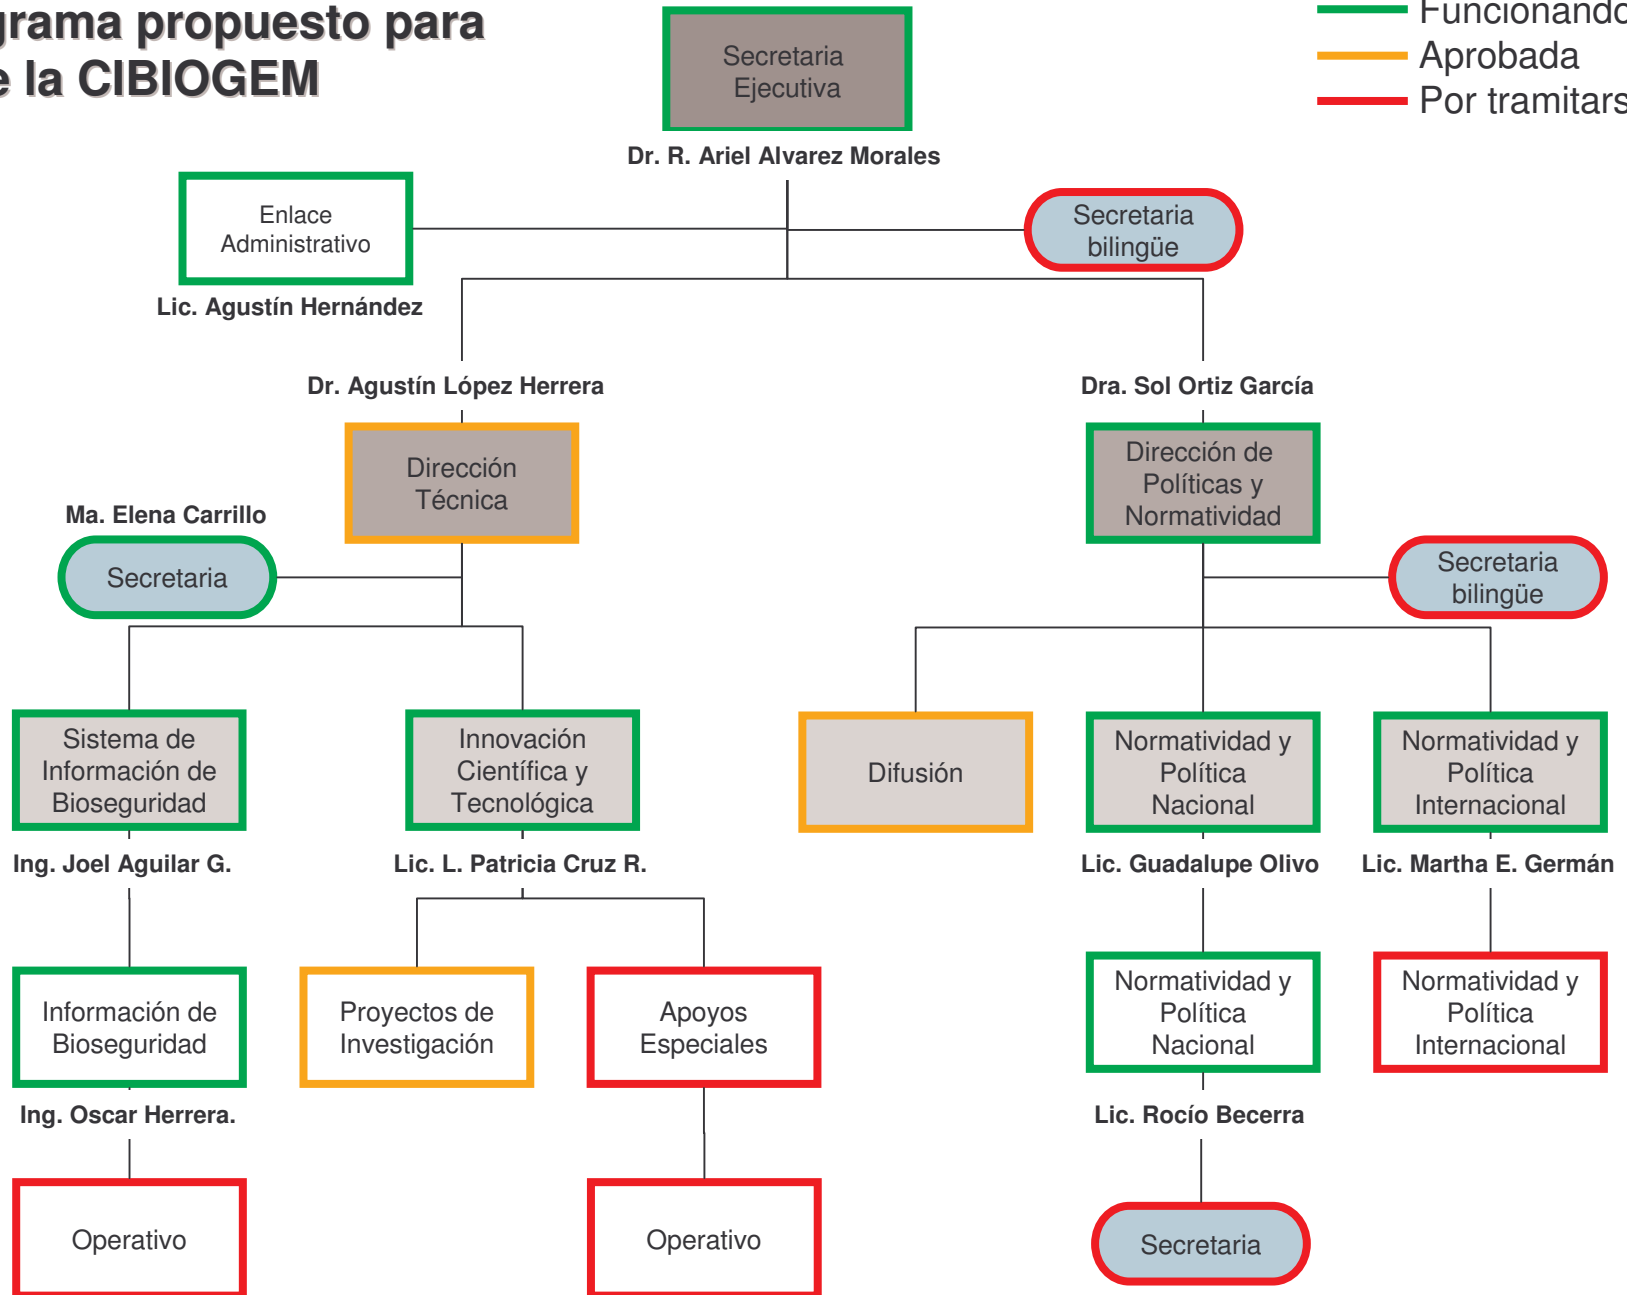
grama propuesto para
e la CIBIOGEM

Funcionando
Aprobada
Por tramitars

Secretaria Ejecutiva
Dr. R. Ariel Alvarez Morales

Enlace Administrativo
Lic. Agustín Hernández

Secretaria bilingüe

Dr. Agustín López Herrera
Dirección Técnica

Dra. Sol Ortiz García
Dirección de Políticas y Normatividad

Ma. Elena Carrillo
Secretaria

Secretaria bilingüe

Sistema de Información de Bioseguridad
Ing. Joel Aguilar G.

Innovación Científica y Tecnológica
Lic. L. Patricia Cruz R.

Difusión

Normatividad y Política Nacional
Lic. Guadalupe Olivo

Normatividad y Política Internacional
Lic. Martha E. Germán

Información de Bioseguridad
Ing. Oscar Herrera.

Proyectos de Investigación

Apoyos Especiales

Normatividad y Política Nacional
Lic. Rocío Becerra

Normatividad y Política Internacional

Operativo

Operativo

Secretaria